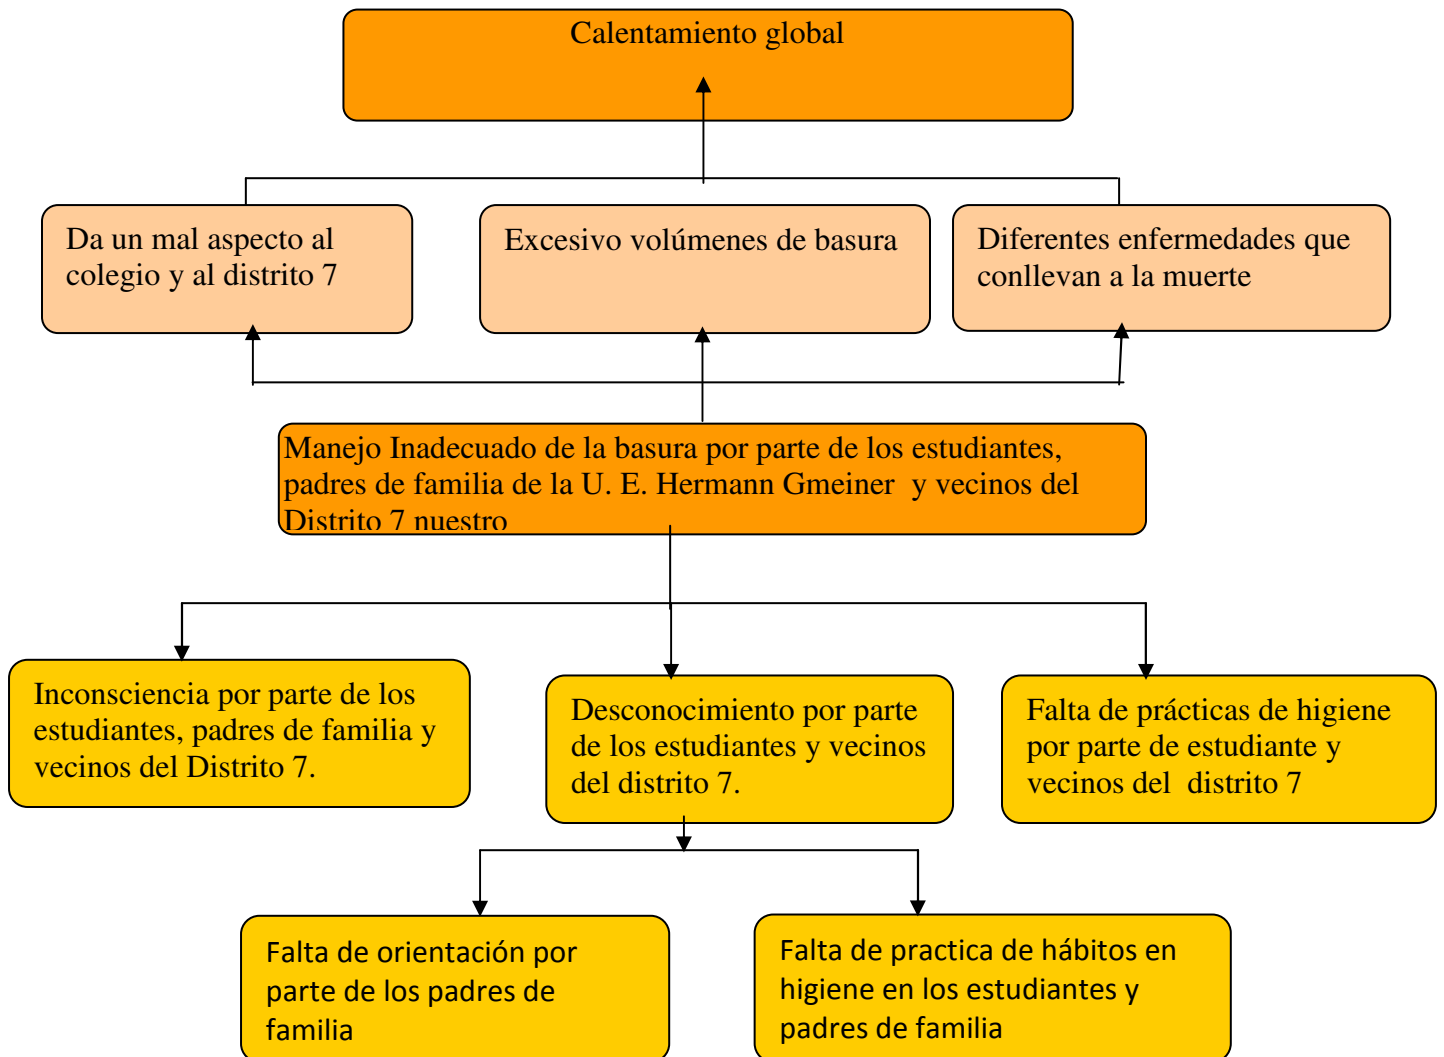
Calentamiento global

Da un mal aspecto al colegio y al distrito 7

Excesivo volúmenes de basura

Diferentes enfermedades que conllevan a la muerte

Manejo Inadecuado de la basura por parte de los estudiantes, padres de familia de la U. E. Hermann Gmeiner y vecinos del Distrito 7 nuestro

Inconsciencia por parte de los estudiantes, padres de familia y vecinos del Distrito 7.

Desconocimiento por parte de los estudiantes y vecinos del distrito 7.

Falta de prácticas de higiene por parte de estudiante y vecinos del distrito 7

Falta de orientación por parte de los padres de familia

Falta de practica de hábitos en higiene en los estudiantes y padres de familia